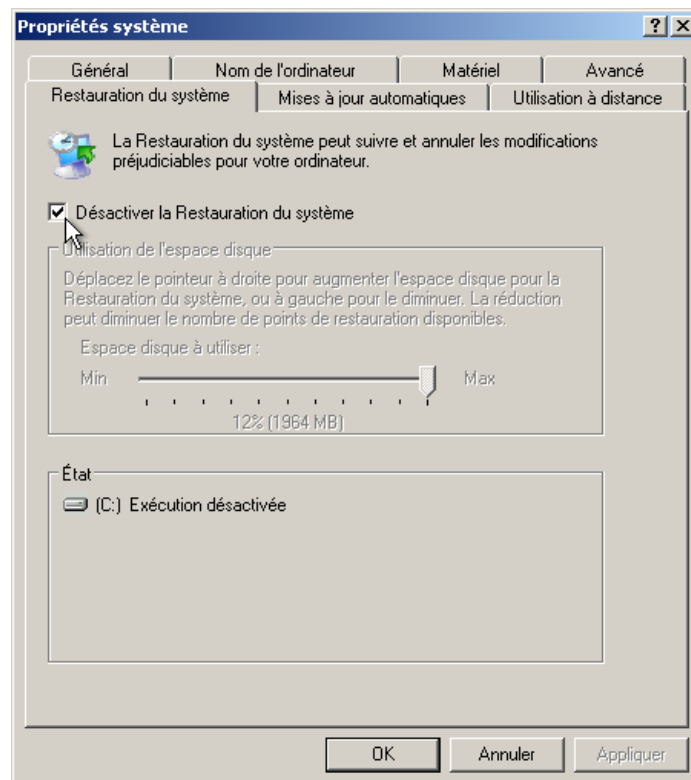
Propriétés système

?

Général | Nom de l'ordinateur | Matériel | Avancé
Restauration du système | Mises à jour automatiques | Utilisation à distance

La Restauration du système peut suivre et annuler les modifications préjudiciables pour votre ordinateur.

Désactiver la Restauration du système

Utilisation de l'espace disque

Déplacez le pointeur à droite pour augmenter l'espace disque pour la Restauration du système, ou à gauche pour le diminuer. La réduction peut diminuer le nombre de points de restauration disponibles.

Espace disque à utiliser :

Min

Max

12% (1964 MB)

État

(C:) Exécution désactivée

OK

Annuler

Appliquer